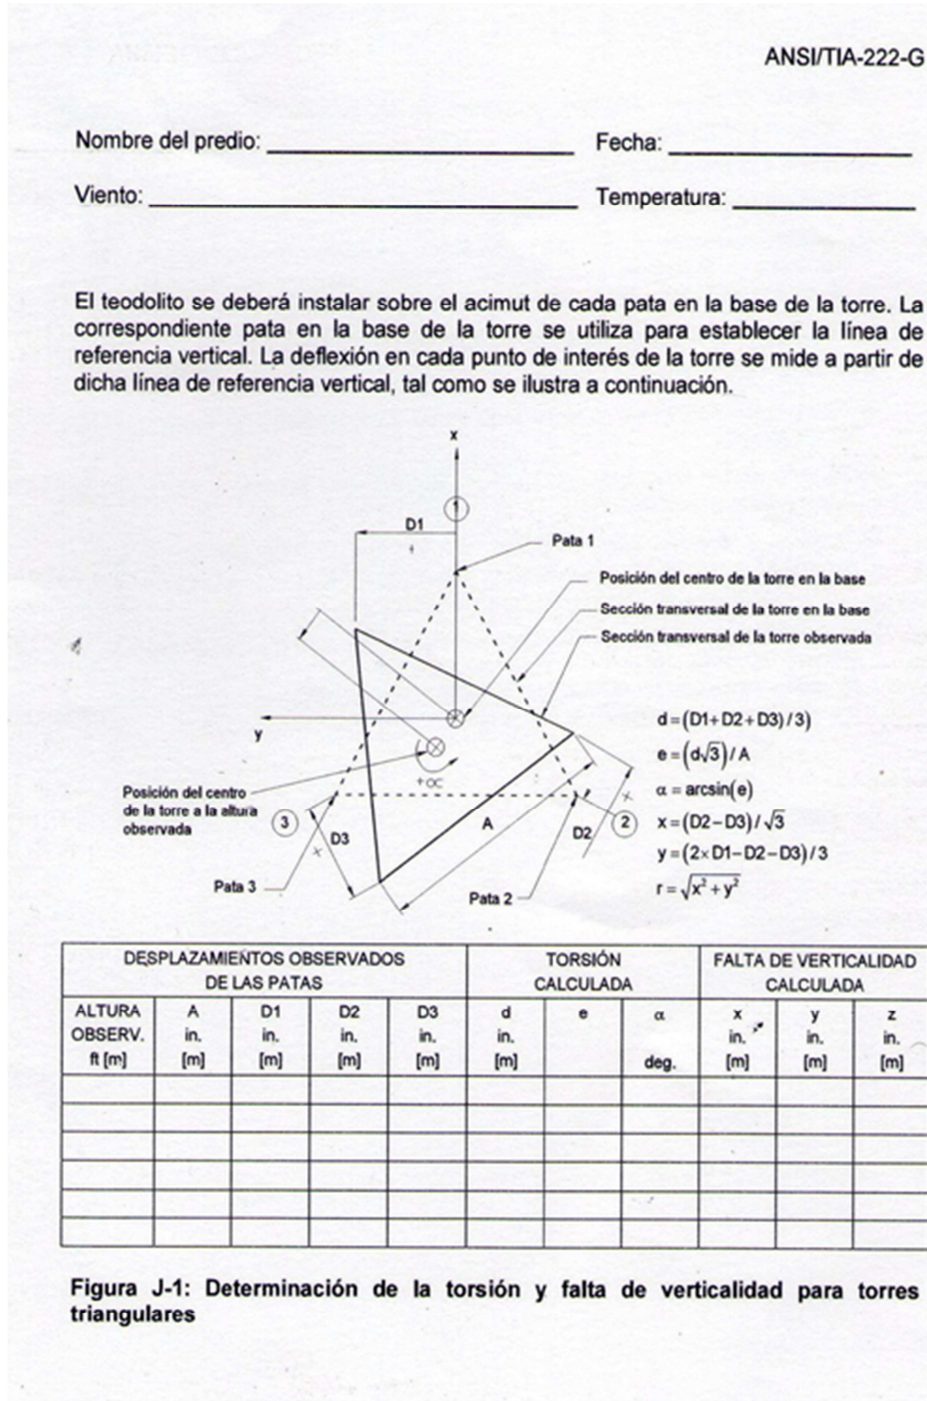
ANSI/TIA-222-G

Nombre del predio: ______________________ Fecha: ________________

Viento: ______________________________ Temperatura: ____________

El teodolito se deberá instalar sobre el acimut de cada pata en la base de la torre. La correspondiente pata en la base de la torre se utiliza para establecer la línea de referencia vertical. La deflexión en cada punto de interés de la torre se mide a partir de dicha línea de referencia vertical, tal como se ilustra a continuación.

x
1
D1
Pata 1
Posición del centro de la torre en la base
Sección transversal de la torre en la base
Sección transversal de la torre observada
y
+α
Posición del centro de la torre a la altura observada
3
D3
A
D2
2
Pata 3
Pata 2

$d = (D1 + D2 + D3)/3)$
$e = (d\sqrt{3})/A$
$\alpha = \arcsin(e)$
$x = (D2 - D3)/\sqrt{3}$
$y = (2 \times D1 - D2 - D3)/3$
$r = \sqrt{x^2 + y^2}$

| DESPLAZAMIENTOS OBSERVADOS DE LAS PATAS | | | | | TORSIÓN CALCULADA | | | FALTA DE VERTICALIDAD CALCULADA | | |
|---|---|---|---|---|---|---|---|---|---|---|
| ALTURA OBSERV. ft [m] | A in. [m] | D1 in. [m] | D2 in. [m] | D3 in. [m] | d in. [m] | e | α deg. | x in. [m] | y in. [m] | z in. [m] |
| | | | | | | | | | | |
| | | | | | | | | | | |
| | | | | | | | | | | |
| | | | | | | | | | | |
| | | | | | | | | | | |
| | | | | | | | | | | |

Figura J-1: Determinación de la torsión y falta de verticalidad para torres triangulares